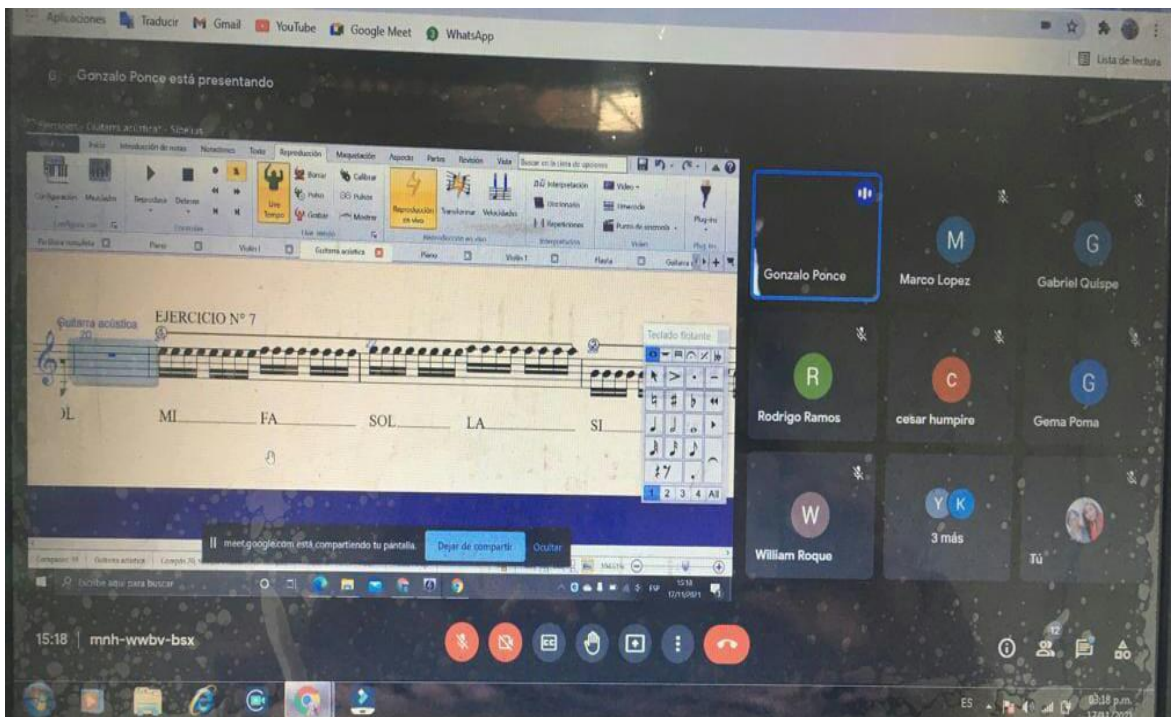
Aplicaciones Traducir Gmail YouTube Google Meet WhatsApp

Lista de lectura

Gonzalo Ponce está presentando

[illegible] - Guitarra acústica - Sibelius

Inicio Introducción de notas Notaciones Texto Reproducción Maquetación Aspecto Partes Revisión Vista

Configuración Mezclador Reproducir Detener Live Tempo Borrar Pulsos Grabar Calibrar Pulsos Mostrar Reproducción en vivo Transformar Velocidades Interpretación Diccionario Repeticiones Vídeo Hiteroode Punto de sincronía Plug-ins

Partitura completa Piano Violín I Guitarra acústica Piano Violín I Flauta Guitarra

Guitarra acústica

EJERCICIO N° 7

OL MI FA SOL LA SI

Teclado flotante

1 2 3 4 All

meet.google.com está compartiendo tu pantalla. Dejar de compartir Ocultar

Escribe aquí para buscar

15:18 17/11/2021

Gonzalo Ponce

M Marco Lopez

G Gabriel Quispe

R Rodrigo Ramos

C cesar humpire

G Gema Poma

W William Roque

Y K 3 más

Tú

15:18 | mnh-wwbv-bsx

12

ES 03:18 p.m. 17/11/2021